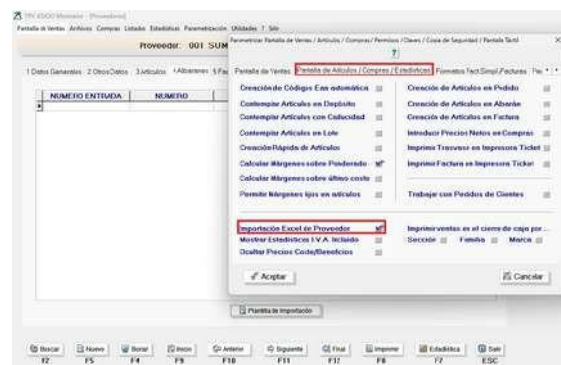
TPV 2000 Windows - [Proveedores]

Pantalla de Ventas Archivos Compras Listados Estadísticas Parametrización Utilidades ? Salir

Proveedor: 001 SUM

1 Datos Generales 2 Otros Datos 3 Artículos 4 Albaranes 5 Fac

| NUMERO ENTRADA | NUMERO |
|---|---|
| | |

Parametrizar Pantalla de Ventas / Artículos / Compras / Permisos / Claves / Copia de Seguridad / Pantalla Táctil

?

Pantalla de Ventas | Pantalla de Artículos / Compras / Estadísticas | Formatos Fact.Simpl./Facturas | Pe

Creación de Códigos Ean automática

Contemplar Artículos en Depósito

Contemplar Artículos con Caducidad

Contemplar Artículos en Lote

Creación Rápida de Artículos

Calcular Márgenes sobre Ponderado

Calcular Márgenes sobre último coste

Permitir Márgenes fijos en artículos

Creación de Artículos en Pedido

Creación de Artículos en Albarán

Creación de Artículos en Factura

Introducir Precios Netos en Compras

Imprimir Traspaso en Impresora Ticket

Imprimir Factura en Impresora Ticket

Trabajar con Pedidos de Clientes

Importación Excel de Proveedor

Mostrar Estadísticas I.V.A. Incluido

Ocultar Precios Coste/Beneficios

Imprimir ventas en el cierre de caja por ...

Sección Familia Marca

Aceptar

Cancelar

Plantilla de Importación

Buscar F2 | Nuevo F5 | Borrar F4 | Buscar F9 | Anterior F10 | Siguiente F11 | Final F12 | Imprimir F8 | Estadística F7 | Salir ESC